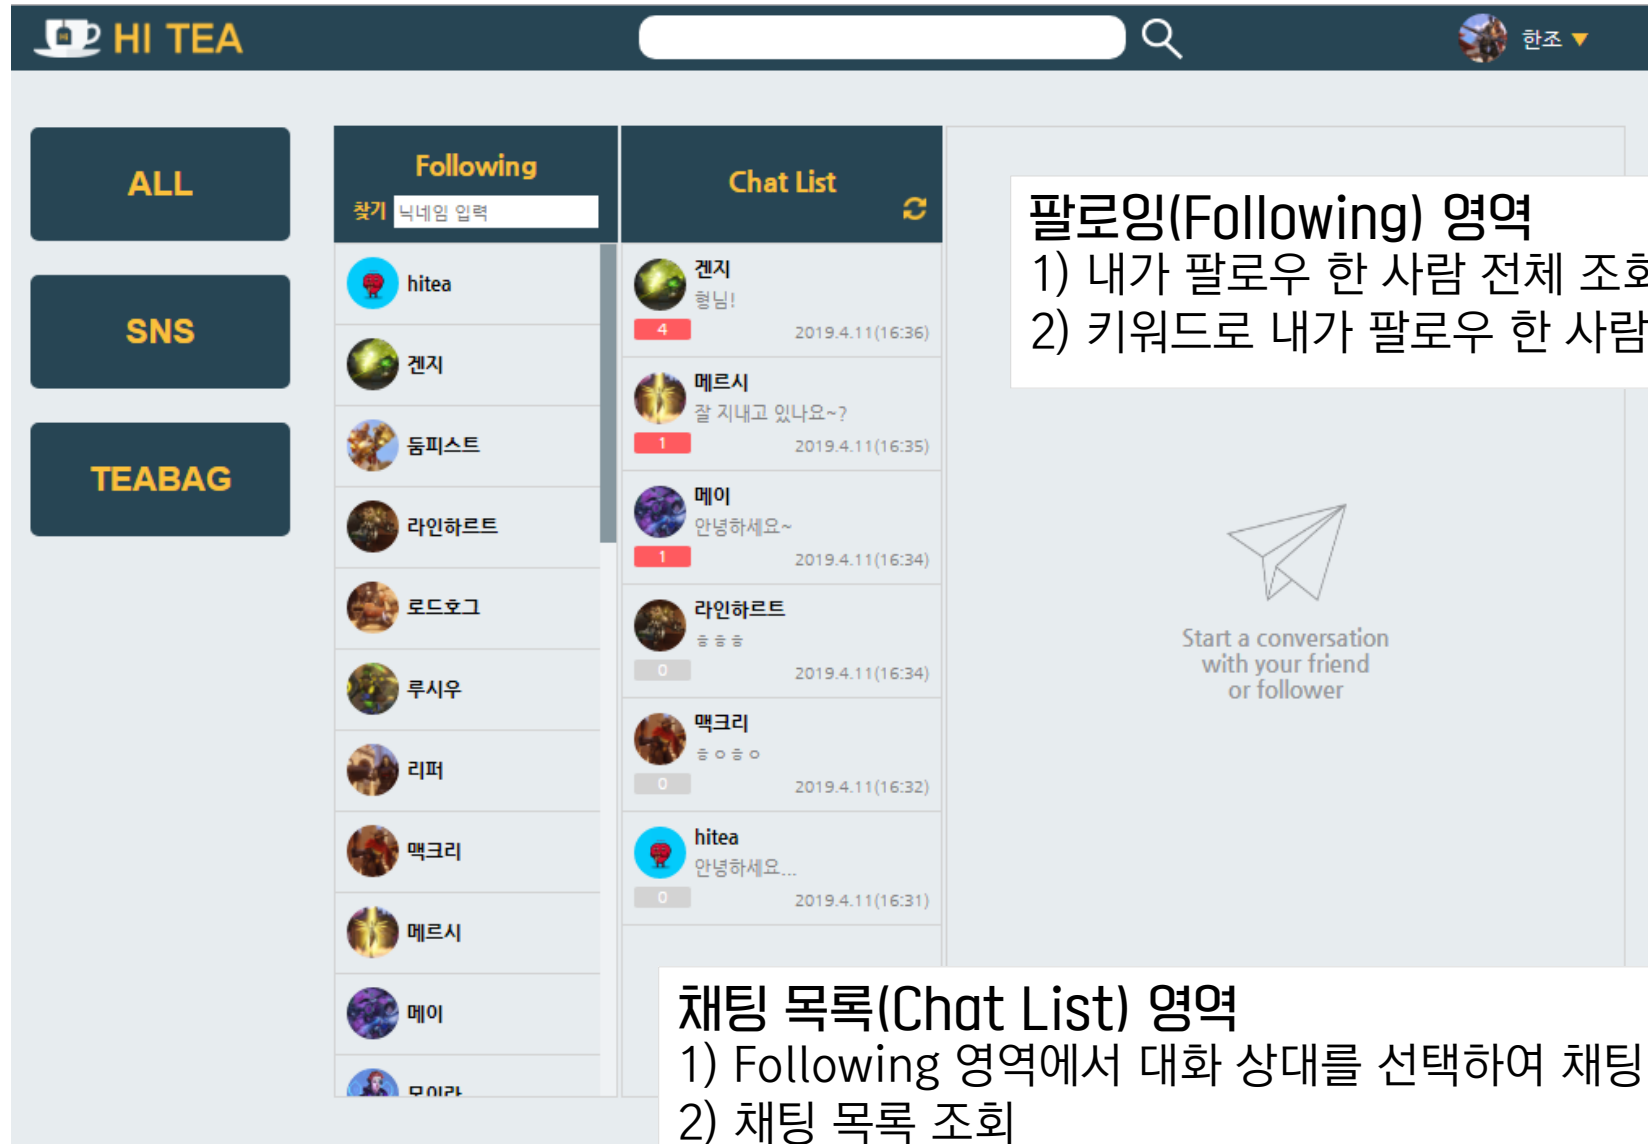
HI TEA

한조 ▼

ALL

SNS

TEABAG

Following

찾기 닉네임 입력

hitea

겐지

둠피스트

라인하르트

로드호그

루시우

리퍼

맥크리

메르시

메이

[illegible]

Chat List

겐지
형님!
4
2019.4.11(16:36)

메르시
잘 지내고 있나요~?
1
2019.4.11(16:35)

메이
안녕하세요~
1
2019.4.11(16:34)

라인하르트
ㅎㅎㅎ
0
2019.4.11(16:34)

맥크리
ㅎㅇㅎㅇ
0
2019.4.11(16:32)

hitea
안녕하세요...
0
2019.4.11(16:31)

팔로잉(Following) 영역
1) 내가 팔로우 한 사람 전체 조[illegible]
2) 키워드로 내가 팔로우 한 사람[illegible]

Start a conversation with your friend or follower

채팅 목록(Chat List) 영역
1) Following 영역에서 대화 상대를 선택하여 채팅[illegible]
2) 채팅 목록 조회